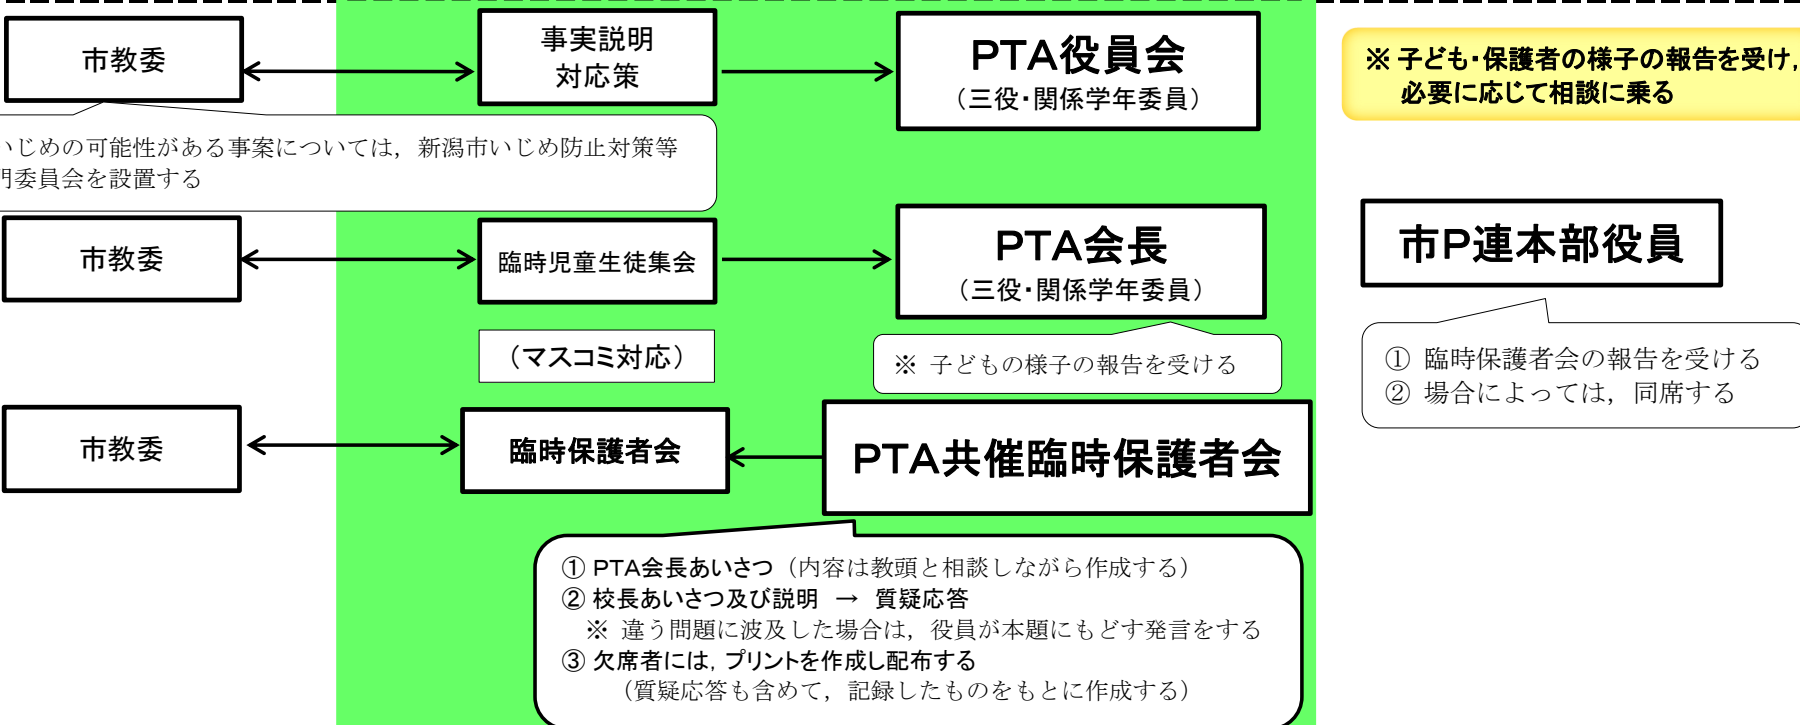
市教委

事実説明
対応策

PTA役員会
（三役・関係学年委員）

※ 子ども・保護者の様子の報告を受け，
必要に応じて相談に乗る

いじめの可能性がある事案については，新潟市いじめ防止対策等
門委員会を設置する

市教委

臨時児童生徒集会

PTA会長
（三役・関係学年委員）

市P連本部役員

（マスコミ対応）

※ 子どもの様子の報告を受ける

① 臨時保護者会の報告を受ける
② 場合によっては，同席する

市教委

臨時保護者会

PTA共催臨時保護者会

① PTA会長あいさつ（内容は教頭と相談しながら作成する）
② 校長あいさつ及び説明 → 質疑応答
※ 違う問題に波及した場合は，役員が本題にもどす発言をする
③ 欠席者には，プリントを作成し配布する
（質疑応答も含めて，記録したものをもとに作成する）